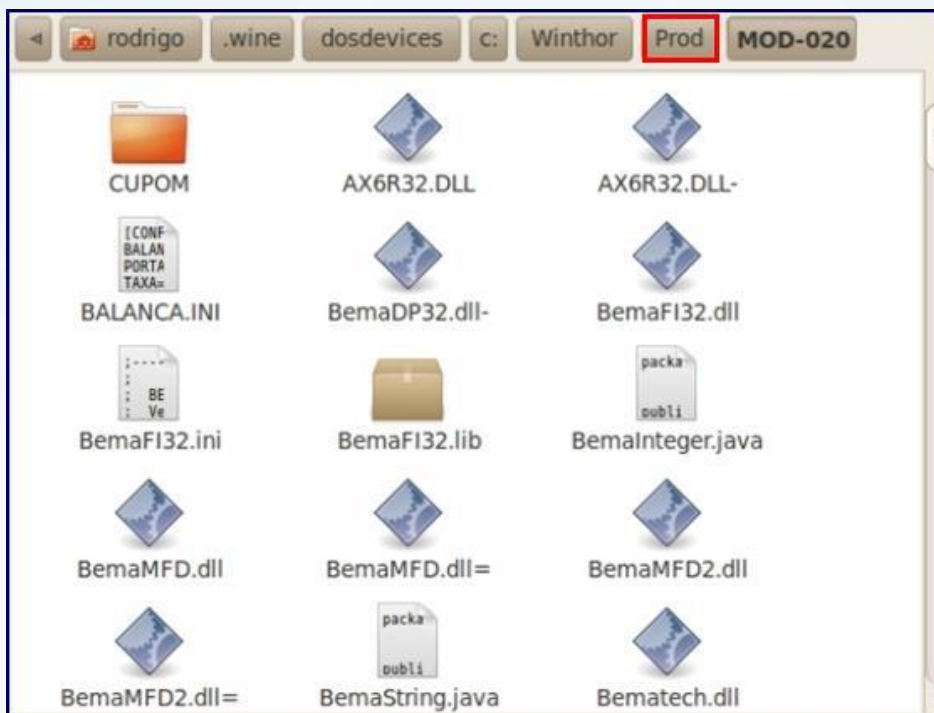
rodrigo .wine dosdevices c: Winthor Prod MOD-020

CUPOM AX6R32.DLL AX6R32.DLL-

[CONF
BALAN
PORTA
TAXA=

BALANCA.INI BemaDP32.dll- BemaFI32.dll

;----
;
; BE
; Ve

packa
publi

BemaFI32.ini BemaFI32.lib BemaInteger.java

BemaMFD.dll BemaMFD.dll= BemaMFD2.dll

packa
publi

BemaMFD2.dll= BemaString.java Bematech.dll